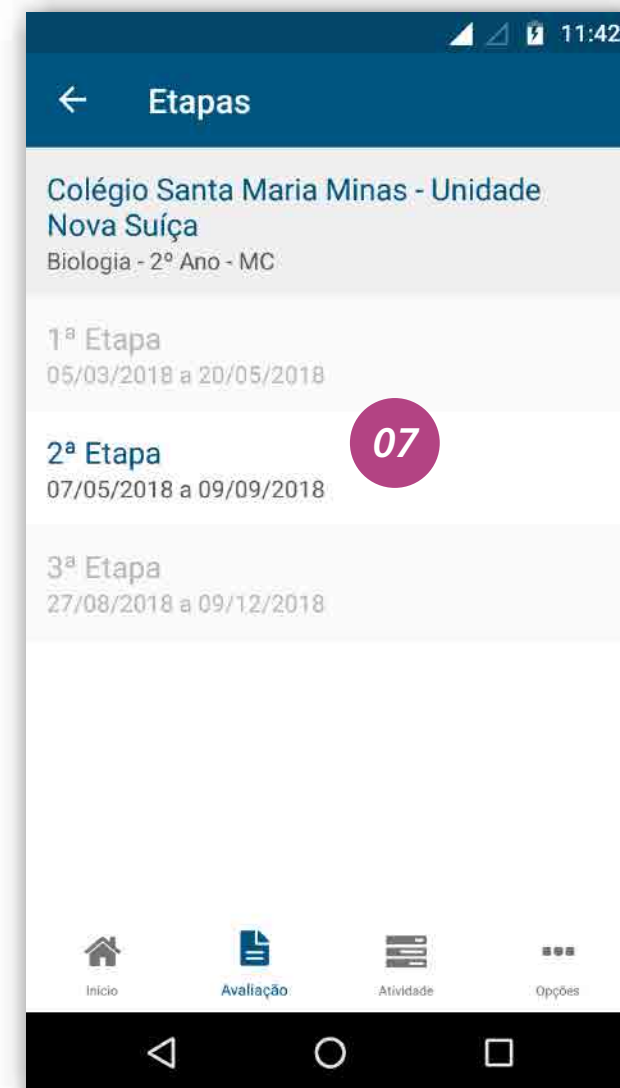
11:42

Etapas

Colégio Santa Maria Minas - Unidade Nova Suíça
Biologia - 2º Ano - MC

1ª Etapa
05/03/2018 a 20/05/2018

2ª Etapa
07/05/2018 a 09/09/2018

07

3ª Etapa
27/08/2018 a 09/12/2018

Início
Avaliação
Atividade
Opções